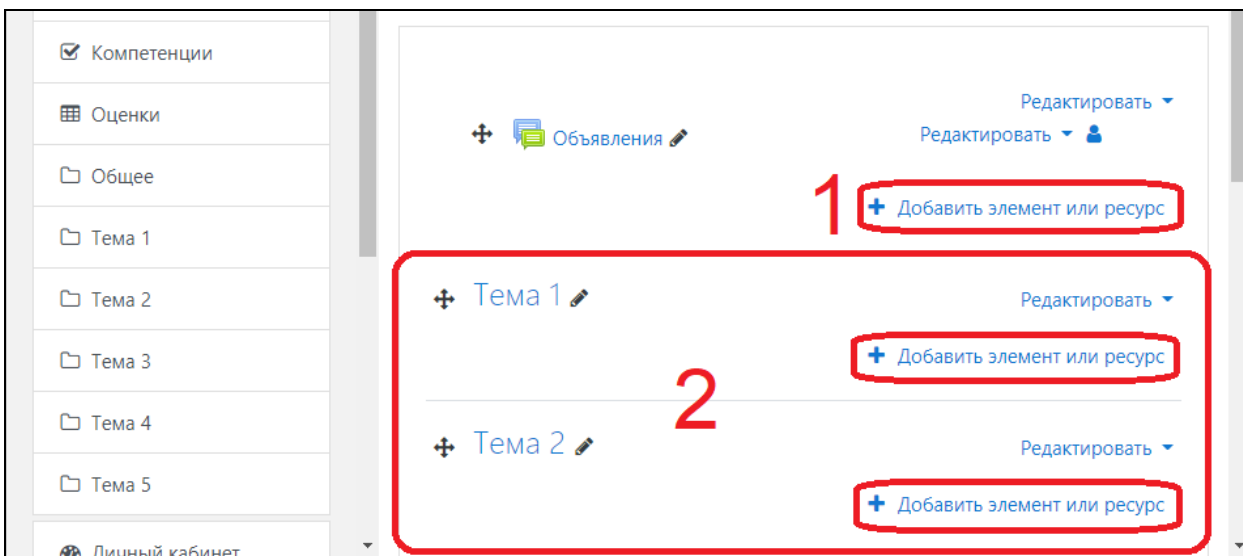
Компетенции

Оценки

Общее

Тема 1

Тема 2

Тема 3

Тема 4

Тема 5

Личный кабинет

Редактировать

Объявления

Редактировать

1

+ Добавить элемент или ресурс

Тема 1

Редактировать

+ Добавить элемент или ресурс

2

Тема 2

Редактировать

+ Добавить элемент или ресурс